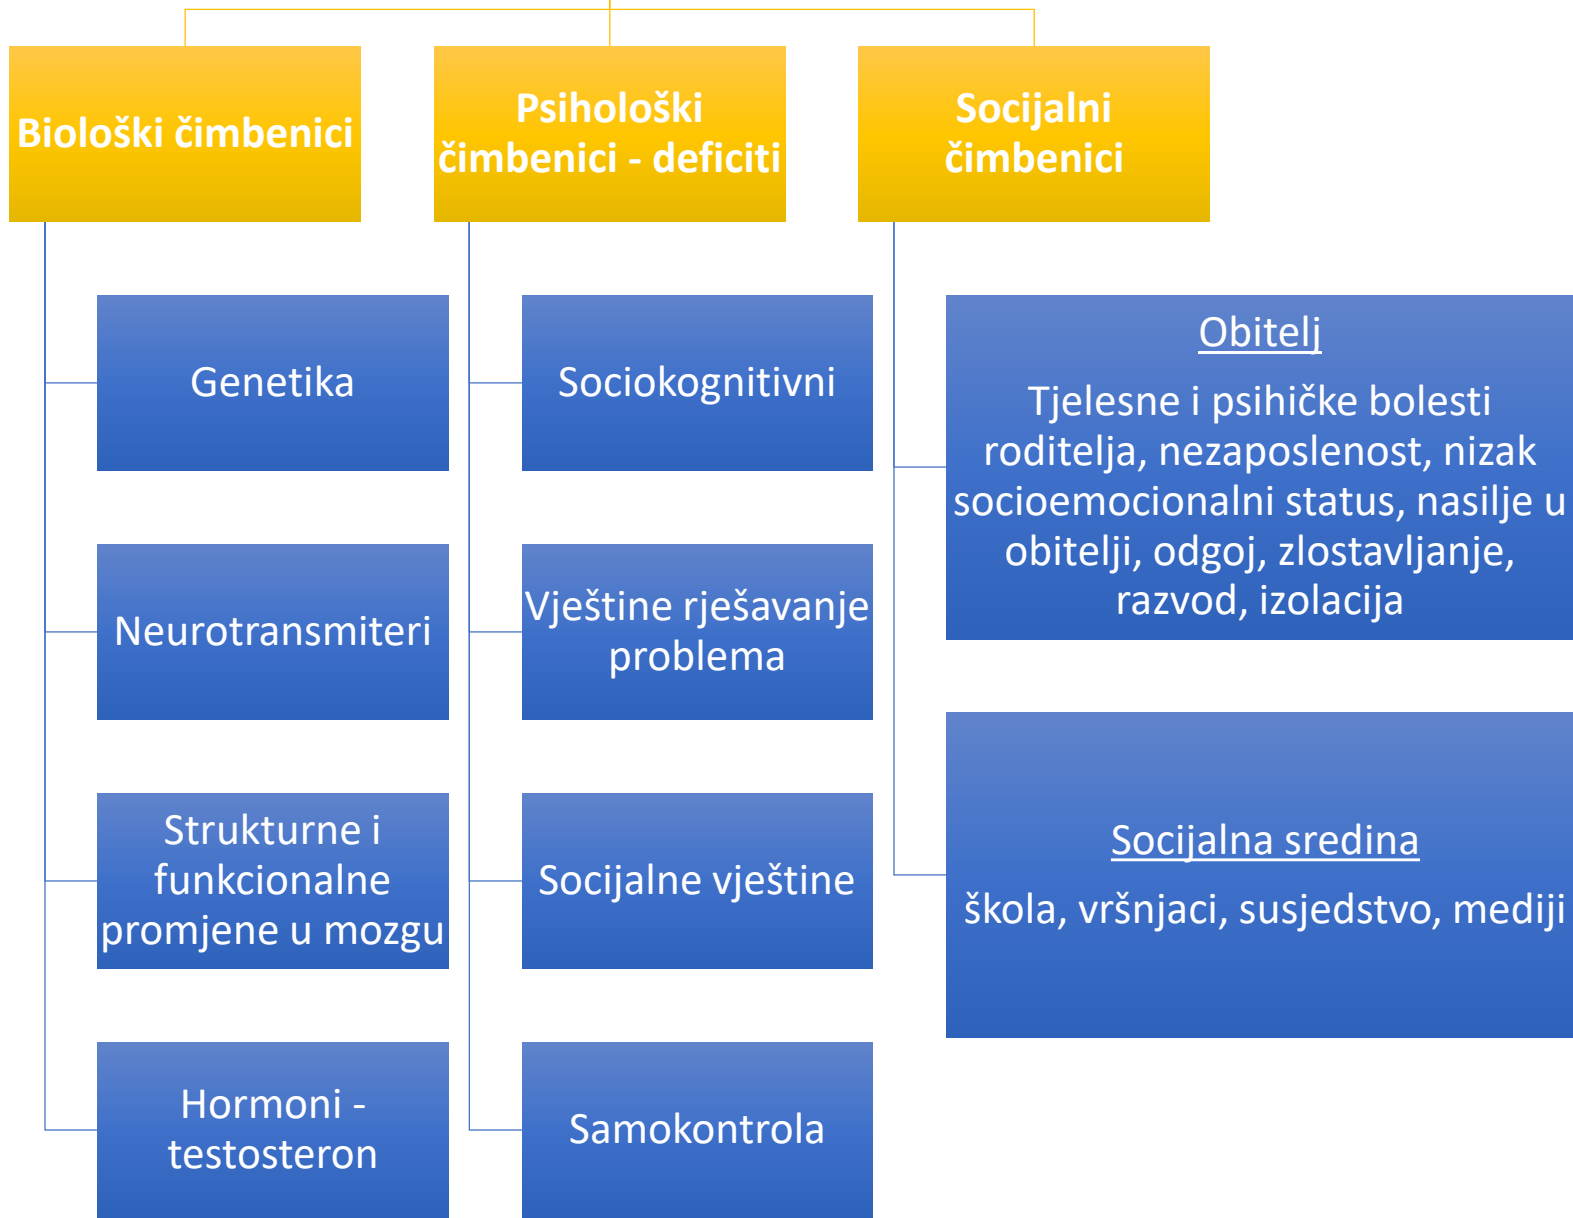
Biološki čimbenici

Genetika

Neurotransmiteri

Strukturne i funkcionalne promjene u mozgu

Hormoni - testosteron

Psihološki čimbenici - deficiti

Sociokognitivni

Vještine rješavanje problema

Socijalne vještine

Samokontrola

Socijalni čimbenici

Obitelj

Tjelesne i psihičke bolesti roditelja, nezaposlenost, nizak socioemocionalni status, nasilje u obitelji, odgoj, zlostavljanje, razvod, izolacija

Socijalna sredina

škola, vršnjaci, susjedstvo, mediji